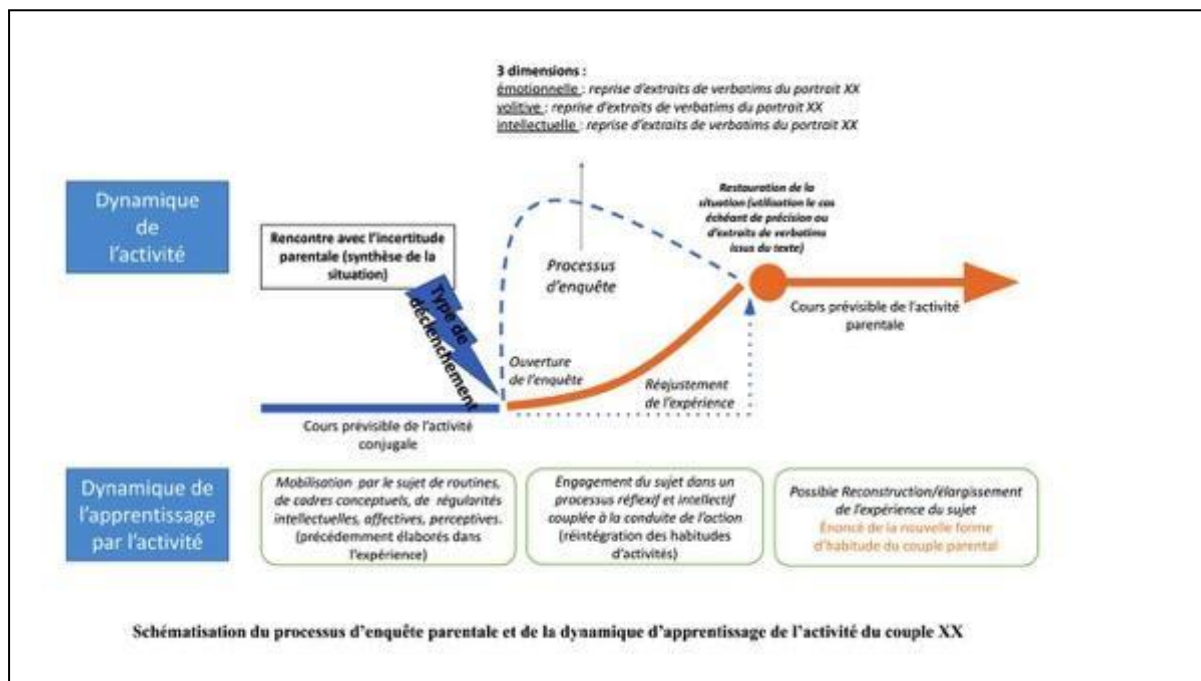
3 dimensions :
émotionnelle : reprise d'extraits de verbatims du portrait XX
volitive : reprise d'extraits de verbatims du portrait XX
intellectuelle : reprise d'extraits de verbatims du portrait XX

Dynamique de l'activité

Rencontre avec l'incertitude parentale (synthèse de la situation)

Type de déclenchement

Processus d'enquête

Restauration de la situation (utilisation le cas échéant de précision ou d'extraits de verbatims issus du texte)

Cours prévisible de l'activité parentale

Ouverture de l'enquête

Réajustement de l'expérience

Cours prévisible de l'activité conjugale

Dynamique de l'apprentissage par l'activité

Mobilisation par le sujet de routines, de cadres conceptuels, de régularités intellectuelles, affectives, perceptives. (précédemment élaborés dans l'expérience)

Engagement du sujet dans un processus réflexif et intellectif couplée à la conduite de l'action (réintégration des habitudes d'activités)

Possible Reconstruction/élargissement de l'expérience du sujet
Énoncé de la nouvelle forme d'habitude du couple parental

Schématisation du processus d'enquête parentale et de la dynamique d'apprentissage de l'activité du couple XX